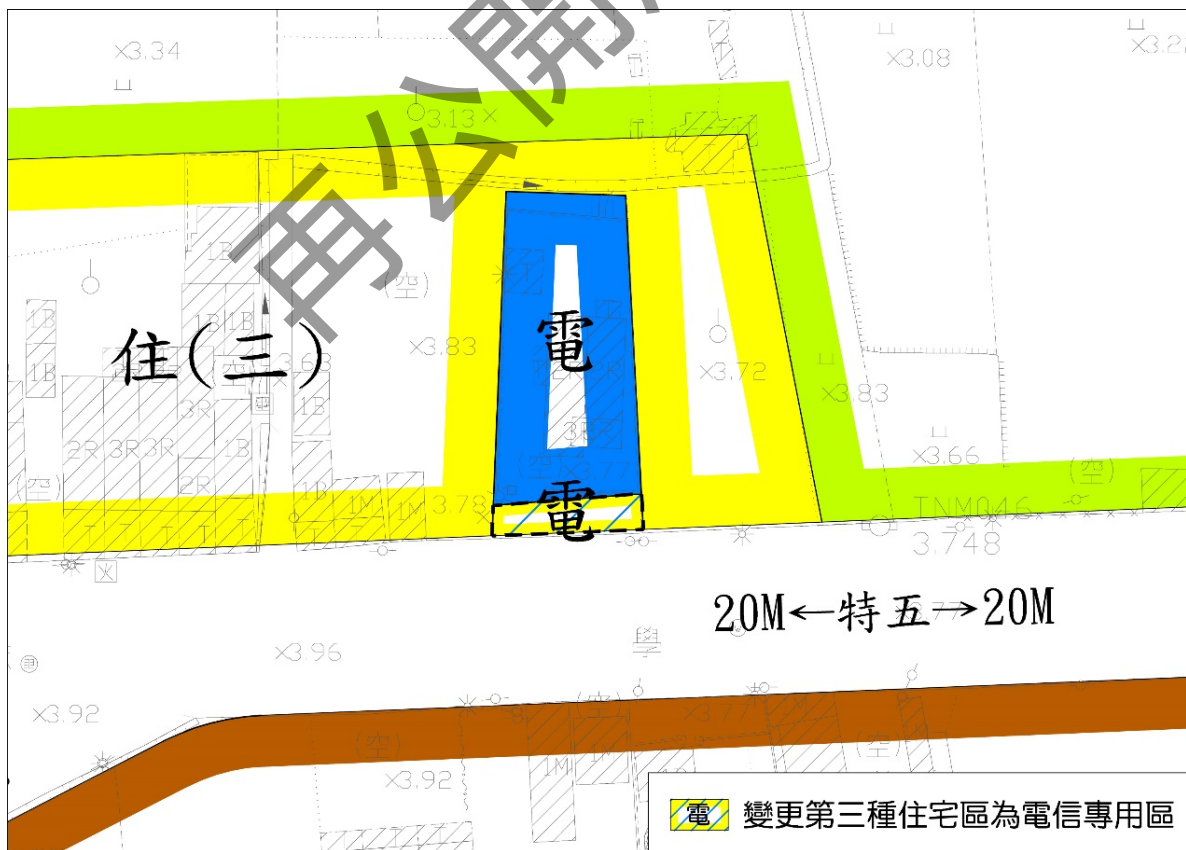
再公開

×3.34

×3.08

×3.2

3.13×

1B

(空)

1B

1B 1B

住(三)

×3.83

電

×3.72

×3.83

1B

3R

1B

3R

2R 3R 3R

1B

×3.66

(空)

(空)

2R

1B

1M

1M

3.78

電

INM046

3.748

20M←特五→20M

學

×3.96

×3.92

(空)

(空)

(空)

1M

×3.92

電 變更第三種住宅區為電信專用區